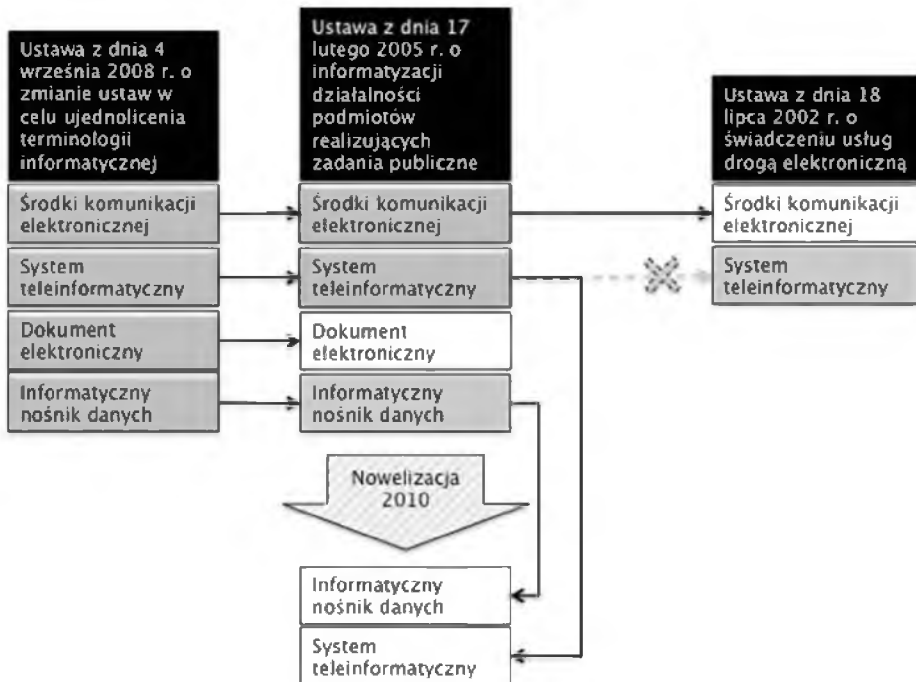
Ustawa z dnia 4 września 2008 r. o zmianie ustaw w celu ujednolicenia terminologii informatycznej

Środki komunikacji elektronicznej

System teleinformatyczny

Dokument elektroniczny

Informatyczny nośnik danych

Ustawa z dnia 17 lutego 2005 r. o informatyzacji działalności podmiotów realizujących zadania publiczne

Środki komunikacji elektronicznej

System teleinformatyczny

Dokument elektroniczny

Informatyczny nośnik danych

Nowelizacja 2010

Informatyczny nośnik danych

System teleinformatyczny

Ustawa z dnia 18 lipca 2002 r. o świadczeniu usług drogą elektroniczną

Środki komunikacji elektronicznej

System teleinformatyczny